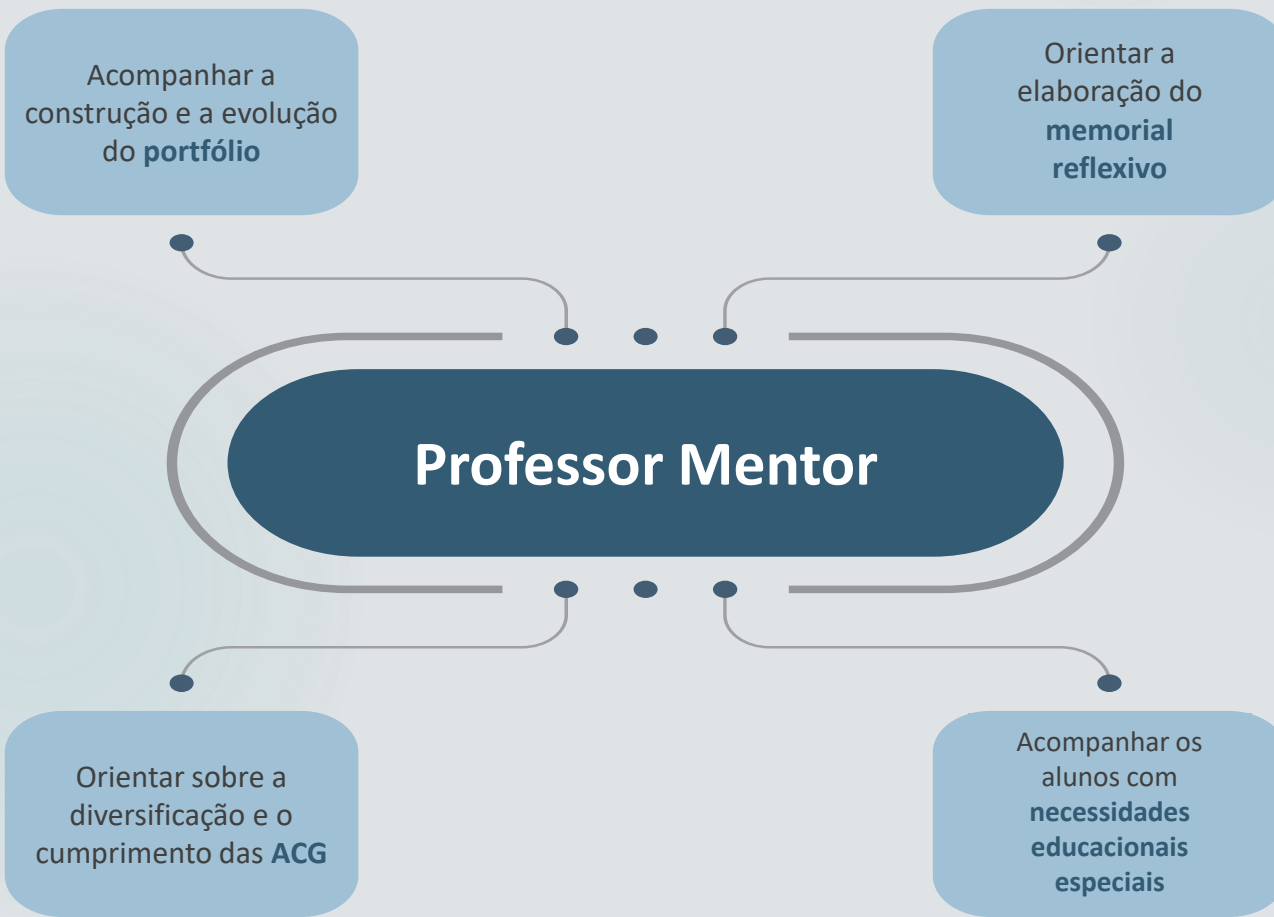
Acompanhar a construção e a evolução do **portfólio**

Orientar a elaboração do **memorial reflexivo**

Professor Mentor

Orientar sobre a diversificação e o cumprimento das **ACG**

Acompanhar os alunos com **necessidades educacionais especiais**